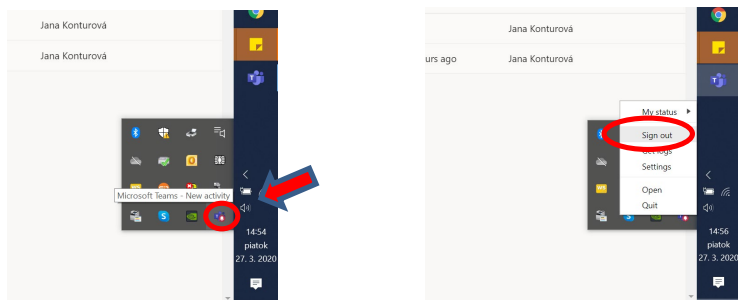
Jana Konturová

Jana Konturová

Microsoft Teams - New activity

14:54
piatok
27. 3. 2020

Jana Konturová

urs ago

Jana Konturová

My status

Sign out

Get logs

Settings

Open

Quit

14:56
piatok
27. 3. 2020